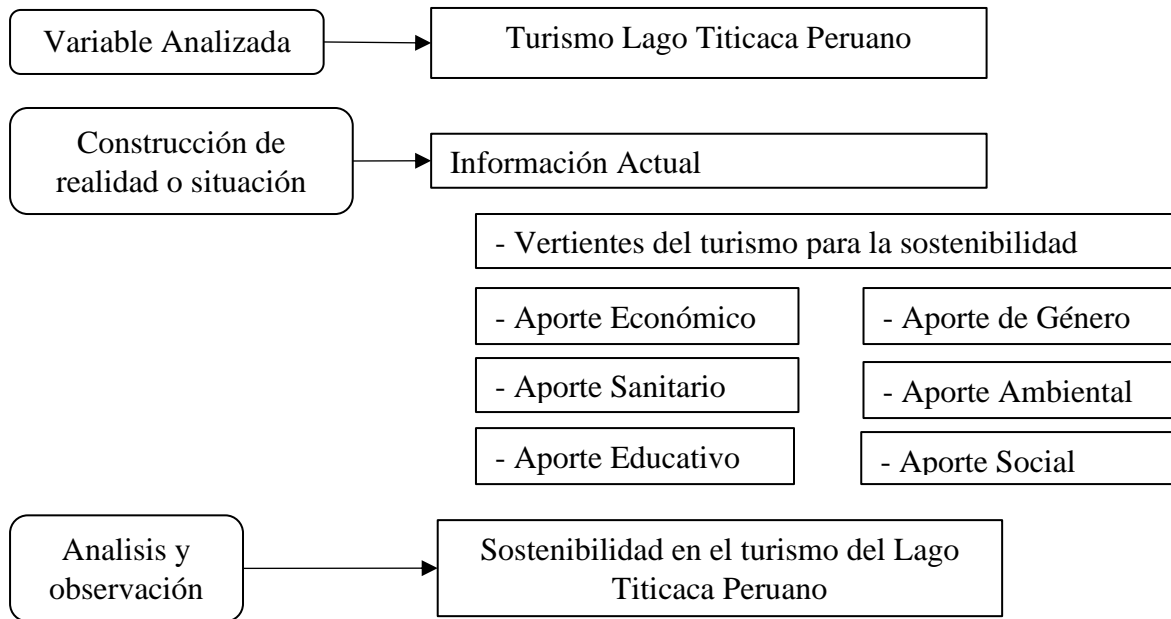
Variable Analizada

Turismo Lago Titicaca Peruano

Construcción de realidad o situación

Información Actual

- Vertientes del turismo para la sostenibilidad

- Aporte Económico

- Aporte de Género

- Aporte Sanitario

- Aporte Ambiental

- Aporte Educativo

- Aporte Social

Analisis y observación

Sostenibilidad en el turismo del Lago Titicaca Peruano